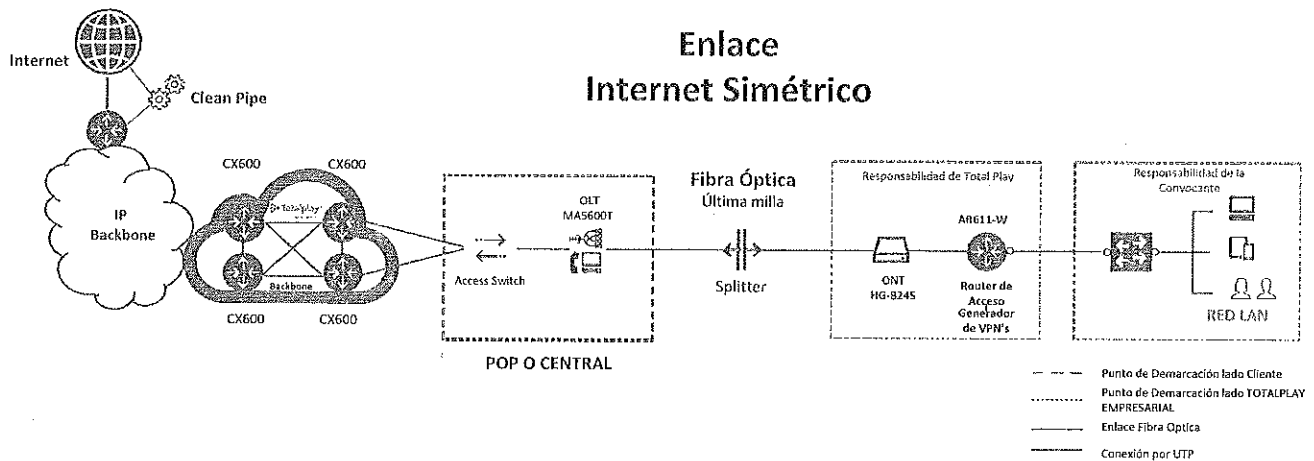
Enlace
Internet Simétrico

Internet

Clean Pipe

IP
Backbone

CX600

CX600

TotalPlay

Backbone

CX600

CX600

Access Switch

OLT
MA5600T

POP O CENTRAL

Fibra Óptica
Última milla

Splitter

Responsabilidad de Total Play

ONT
HG-8245

AR611-W

Router de Acceso Generador de VPN's

Responsabilidad de la Convocante

RED LAN

Punto de Demarcación lado Cliente

Punto de Demarcación lado TOTALPLAY EMPRESARIAL

Enlace Fibra Optica

Conexión por UTP